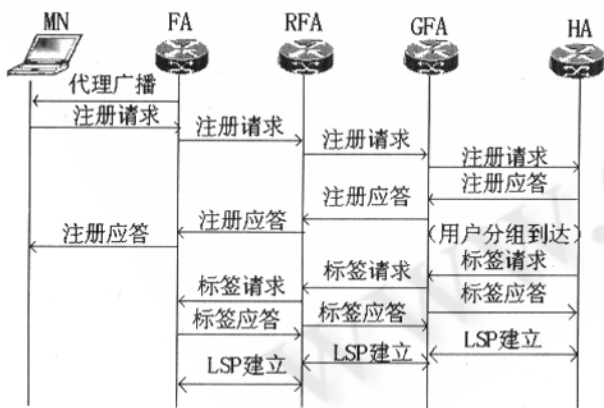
MN FA RFA GFA HA

代理广播

注册请求

注册请求

注册请求

注册请求

注册应答

注册应答

注册应答

注册应答

(用户分组到达)

标签请求

标签请求

标签请求

标签应答

标签应答

标签应答

LSP建立

LSP建立

LSP建立